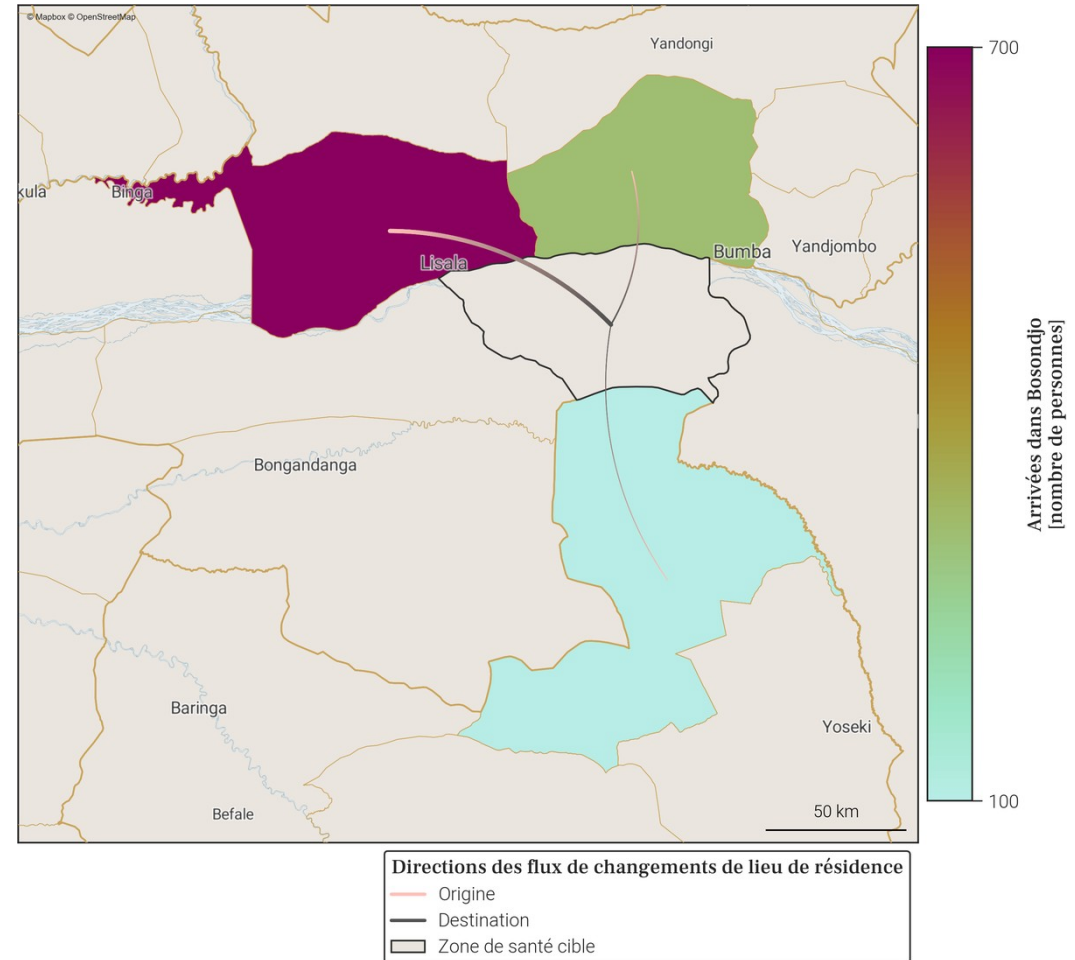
© Mapbox © OpenStreetMap

Yandongi

kula

Binga

Lisala

Bumba

Yandjombo

Bongandanga

Baringa

Yoseki

Befale

50 km

700

100

Arrivées dans Bosondjo [nombre de personnes]

Directions des flux de changements de lieu de résidence
Origine
Destination
Zone de santé cible